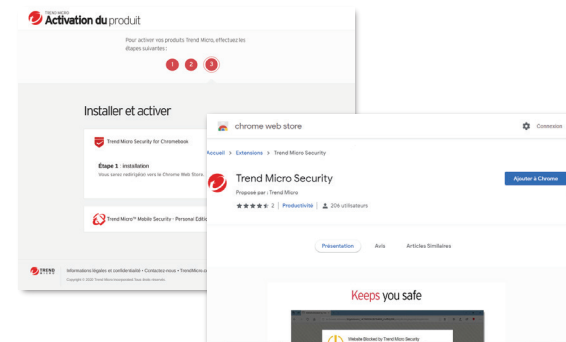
TREND MICRO
Activation du produit

Pour activer vos produits Trend Micro, effectuez les étapes suivantes :

1 2 3

Installer et activer

Trend Micro Security for Chromebook

Étape 1 : Installation
Vous serez redirigé(e) vers le Chrome Web Store.

Trend Micro™ Mobile Security - Personal Editi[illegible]

TREND MICRO
Informations légales et confidentialité • Contactez-nous • TrendMicro.c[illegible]
Copyright © 2020 Trend Micro Incorporated. Tous droits réservés.

chrome web store
Connexion

Accueil > Extensions > Trend Micro Security

Trend Micro Security
Proposé par : Trend Micro
★★★★★ 2 | Productivité | 206 utilisateurs

Ajouter à Chrome

Présentation
Avis
Articles similaires

Keeps you safe

Website Blocked by Trend Micro Security